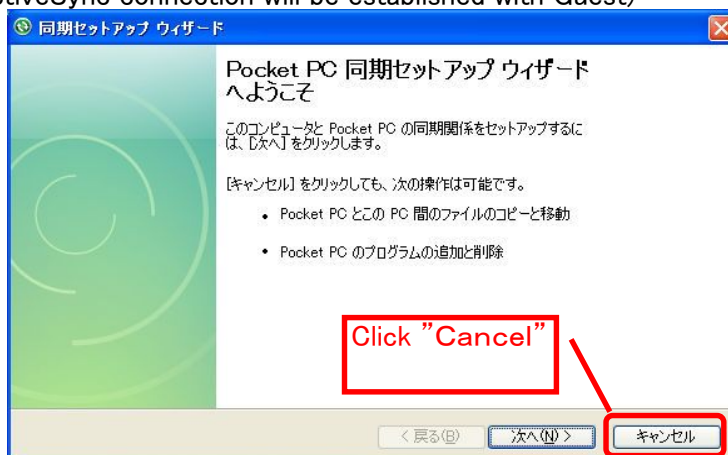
ctiveSync connection will be established with Guest)

同期セットアップ ウィザード

Pocket PC 同期セットアップ ウィザード へようこそ

このコンピュータと Pocket PC の同期関係をセットアップするには、[次へ] をクリックします。

[キャンセル] をクリックしても、次の操作は可能です。

• Pocket PC とこの PC 間のファイルのコピーと移動

• Pocket PC のプログラムの追加と削除

Click "Cancel"

< 戻る(B)

次へ(N) >

キャンセル